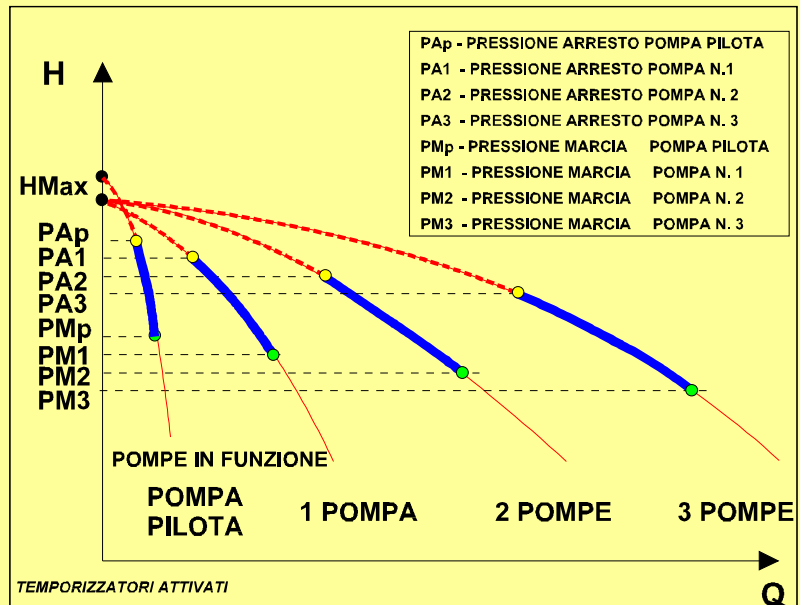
PAp - PRESSIONE ARRESTO POMPA PILOTA
PA1 - PRESSIONE ARRESTO POMPA N.1
PA2 - PRESSIONE ARRESTO POMPA N. 2
PA3 - PRESSIONE ARRESTO POMPA N. 3
PMp - PRESSIONE MARCIA POMPA PILOTA
PM1 - PRESSIONE MARCIA POMPA N. 1
PM2 - PRESSIONE MARCIA POMPA N. 2
PM3 - PRESSIONE MARCIA POMPA N. 3

H

HMax
PAp
PA1
PA2
PA3
PMp
PM1
PM2
PM3

POMPE IN FUNZIONE

POMPA PILOTA
1 POMPA
2 POMPE
3 POMPE

TEMPORIZZATORI ATTIVATI

Q